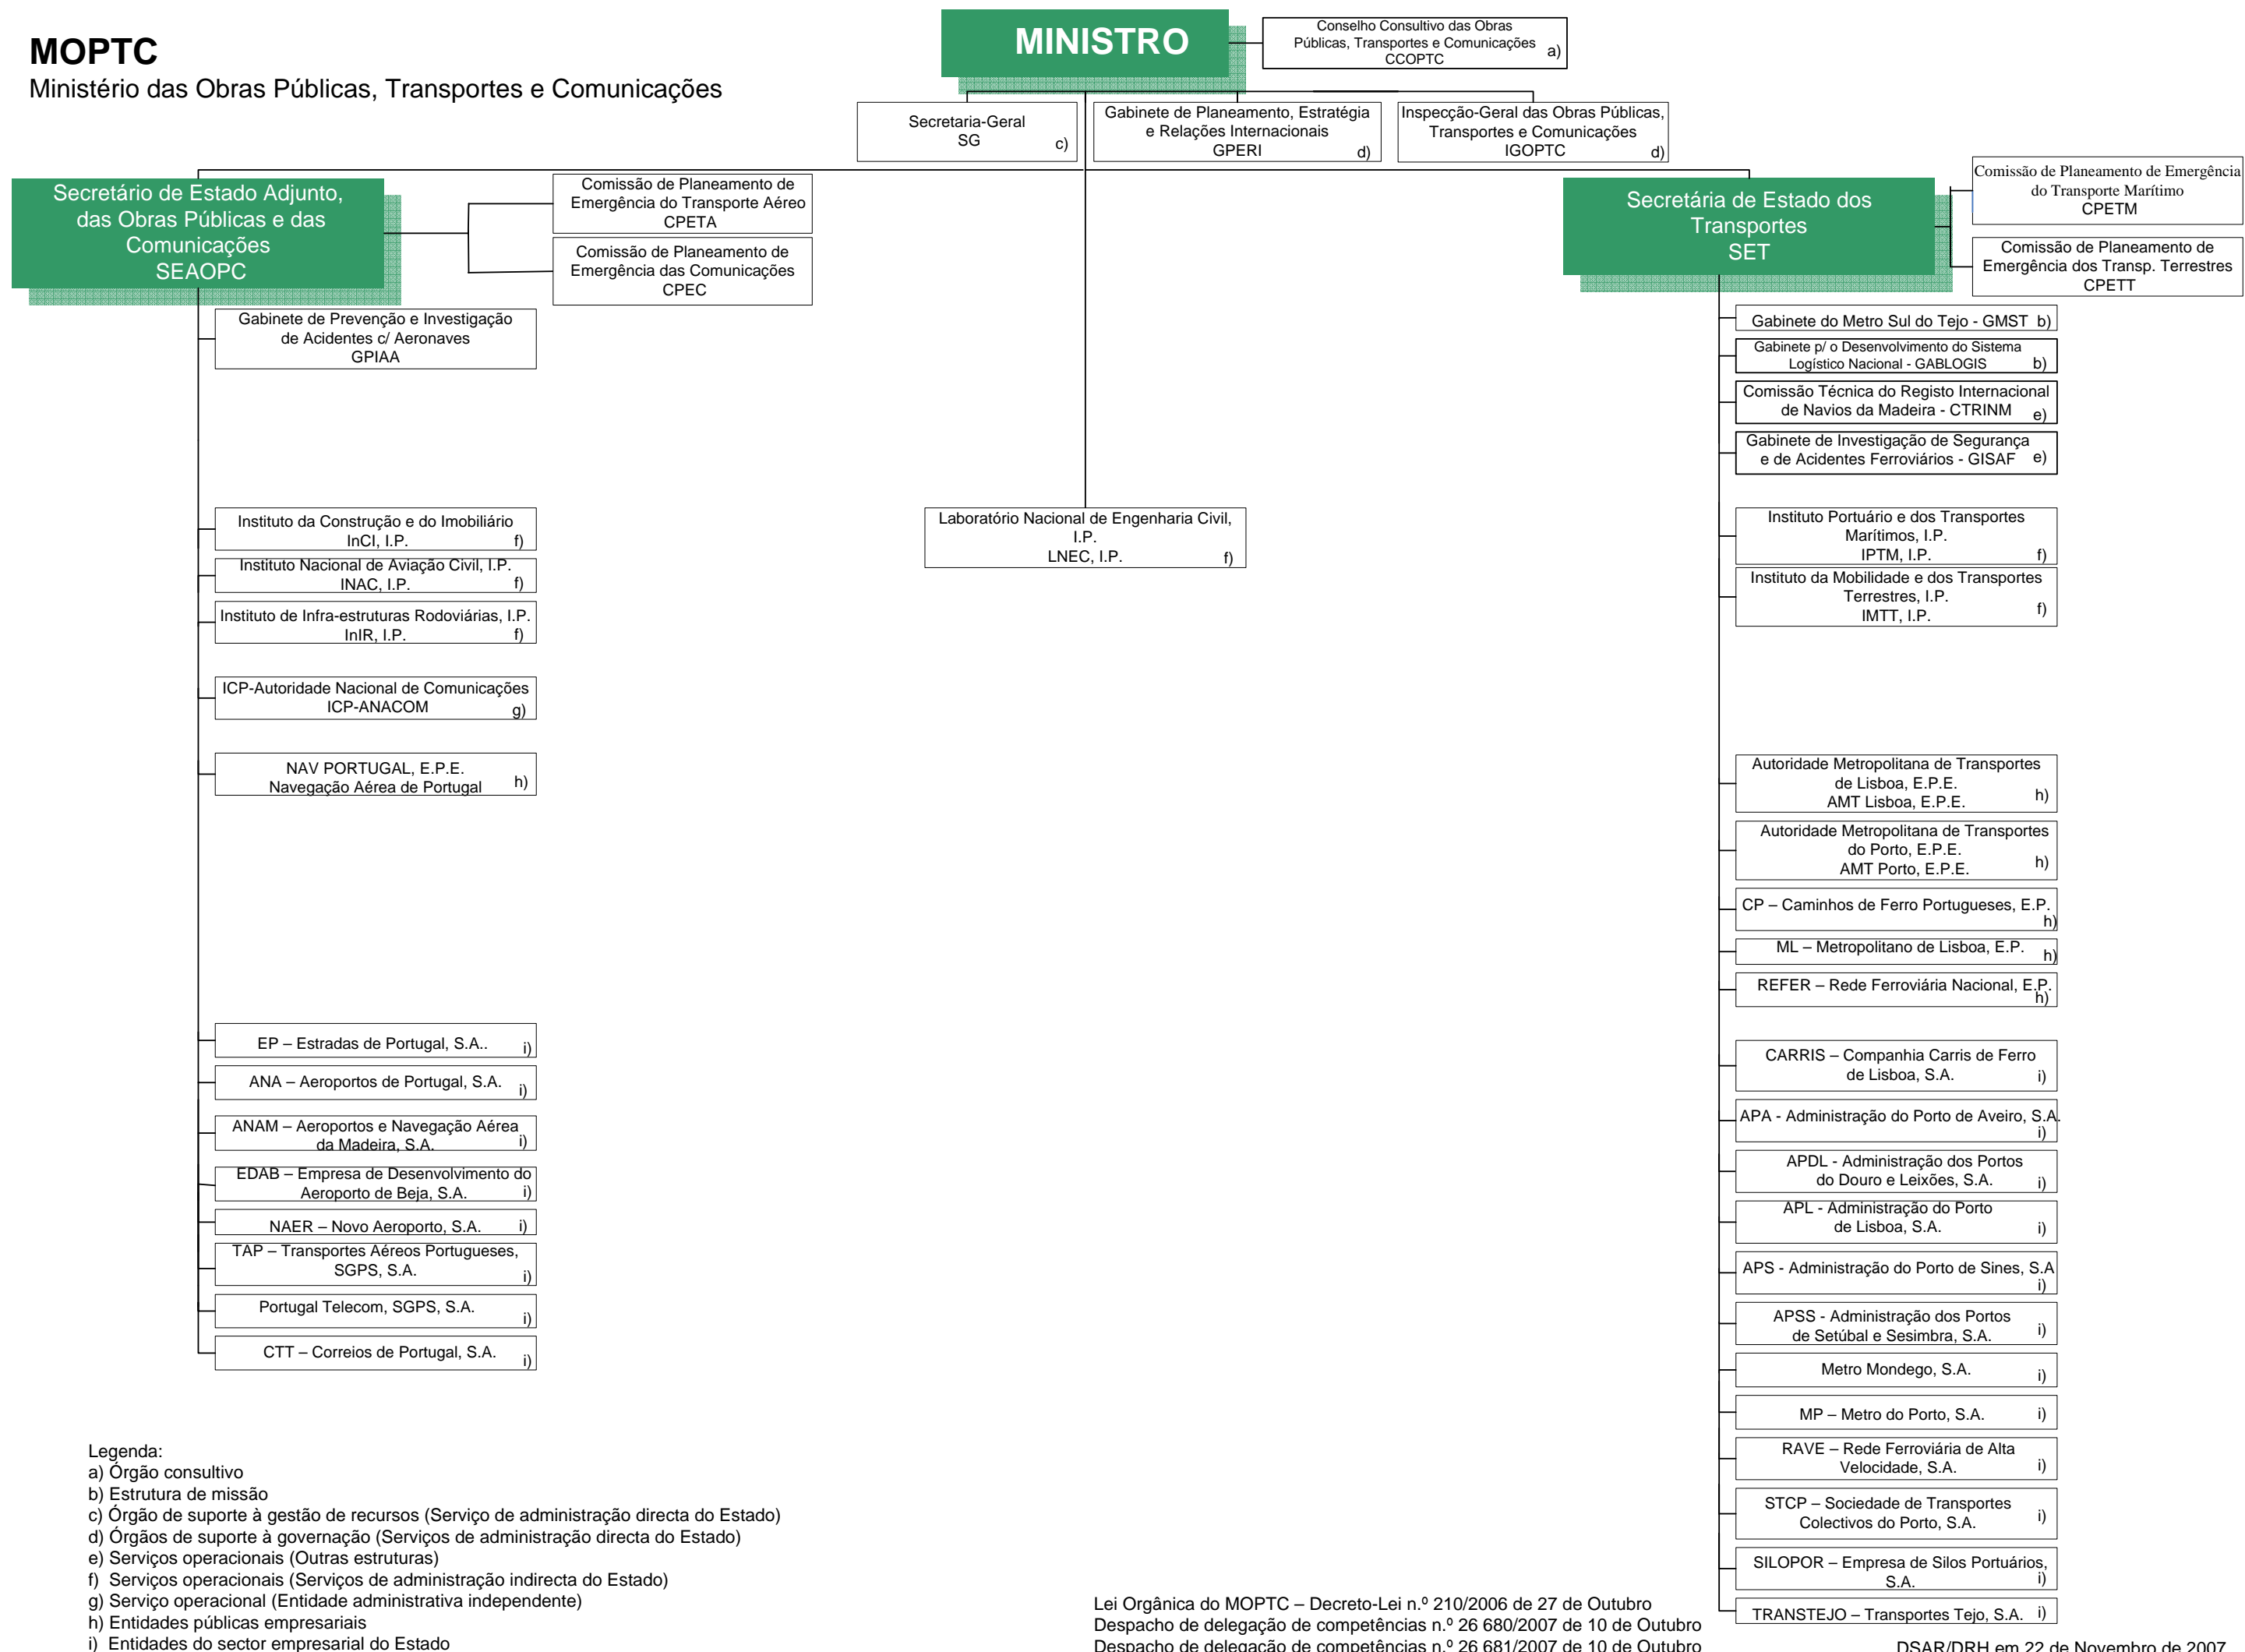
MOPTC
Ministério das Obras Públicas, Transportes e Comunicações

MINISTRO

Conselho Consultivo das Obras Públicas, Transportes e Comunicações CCOPTC a)

Secretaria-Geral SG c)

Gabinete de Planeamento, Estratégia e Relações Internacionais GPERI d)

Inspecção-Geral das Obras Públicas, Transportes e Comunicações IGOPTC d)

Secretário de Estado Adjunto, das Obras Públicas e das Comunicações SEAOPC

Comissão de Planeamento de Emergência do Transporte Aéreo CPETA

Comissão de Planeamento de Emergência das Comunicações CPEC

Gabinete de Prevenção e Investigação de Acidentes c/ Aeronaves GPIAA

Instituto da Construção e do Imobiliário InCI, I.P. f)

Instituto Nacional de Aviação Civil, I.P. INAC, I.P. f)

Instituto de Infra-estruturas Rodoviárias, I.P. InIR, I.P. f)

ICP-Autoridade Nacional de Comunicações ICP-ANACOM g)

NAV PORTUGAL, E.P.E. Navegação Aérea de Portugal h)

EP – Estradas de Portugal, S.A.. i)

ANA – Aeroportos de Portugal, S.A. i)

ANAM – Aeroportos e Navegação Aérea da Madeira, S.A. i)

EDAB – Empresa de Desenvolvimento do Aeroporto de Beja, S.A. i)

NAER – Novo Aeroporto, S.A. i)

TAP – Transportes Aéreos Portugueses, SGPS, S.A. i)

Portugal Telecom, SGPS, S.A. i)

CTT – Correios de Portugal, S.A. i)

Laboratório Nacional de Engenharia Civil, I.P. LNEC, I.P. f)

Secretária de Estado dos Transportes SET

Comissão de Planeamento de Emergência do Transporte Marítimo CPETM

Comissão de Planeamento de Emergência dos Transp. Terrestres CPETT

Gabinete do Metro Sul do Tejo - GMST b)

Gabinete p/ o Desenvolvimento do Sistema Logístico Nacional - GABLOGIS b)

Comissão Técnica do Registo Internacional de Navios da Madeira - CTRINM e)

Gabinete de Investigação de Segurança e de Acidentes Ferroviários - GISAF e)

Instituto Portuário e dos Transportes Marítimos, I.P. IPTM, I.P. f)

Instituto da Mobilidade e dos Transportes Terrestres, I.P. IMTT, I.P. f)

Autoridade Metropolitana de Transportes de Lisboa, E.P.E. AMT Lisboa, E.P.E. h)

Autoridade Metropolitana de Transportes do Porto, E.P.E. AMT Porto, E.P.E. h)

CP – Caminhos de Ferro Portugueses, E.P. h)

ML – Metropolitano de Lisboa, E.P. h)

REFER – Rede Ferroviária Nacional, E.P. h)

CARRIS – Companhia Carris de Ferro de Lisboa, S.A. i)

APA - Administração do Porto de Aveiro, S.A. i)

APDL - Administração dos Portos do Douro e Leixões, S.A. i)

APL - Administração do Porto de Lisboa, S.A. i)

APS - Administração do Porto de Sines, S.A i)

APSS - Administração dos Portos de Setúbal e Sesimbra, S.A. i)

Metro Mondego, S.A. i)

MP – Metro do Porto, S.A. i)

RAVE – Rede Ferroviária de Alta Velocidade, S.A. i)

STCP – Sociedade de Transportes Colectivos do Porto, S.A. i)

SILOPOR – Empresa de Silos Portuários, S.A. i)

TRANSTEJO – Transportes Tejo, S.A. i)

Legenda:
a) Órgão consultivo
b) Estrutura de missão
c) Órgão de suporte à gestão de recursos (Serviço de administração directa do Estado)
d) Órgãos de suporte à governação (Serviços de administração directa do Estado)
e) Serviços operacionais (Outras estruturas)
f) Serviços operacionais (Serviços de administração indirecta do Estado)
g) Serviço operacional (Entidade administrativa independente)
h) Entidades públicas empresariais
i) Entidades do sector empresarial do Estado

Lei Orgânica do MOPTC – Decreto-Lei n.º 210/2006 de 27 de Outubro
Despacho de delegação de competências n.º 26 680/2007 de 10 de Outubro
Despacho de delegação de competências n.º 26 681/2007 de 10 de Outubro

DSAR/DRH em 22 de Novembro de 2007